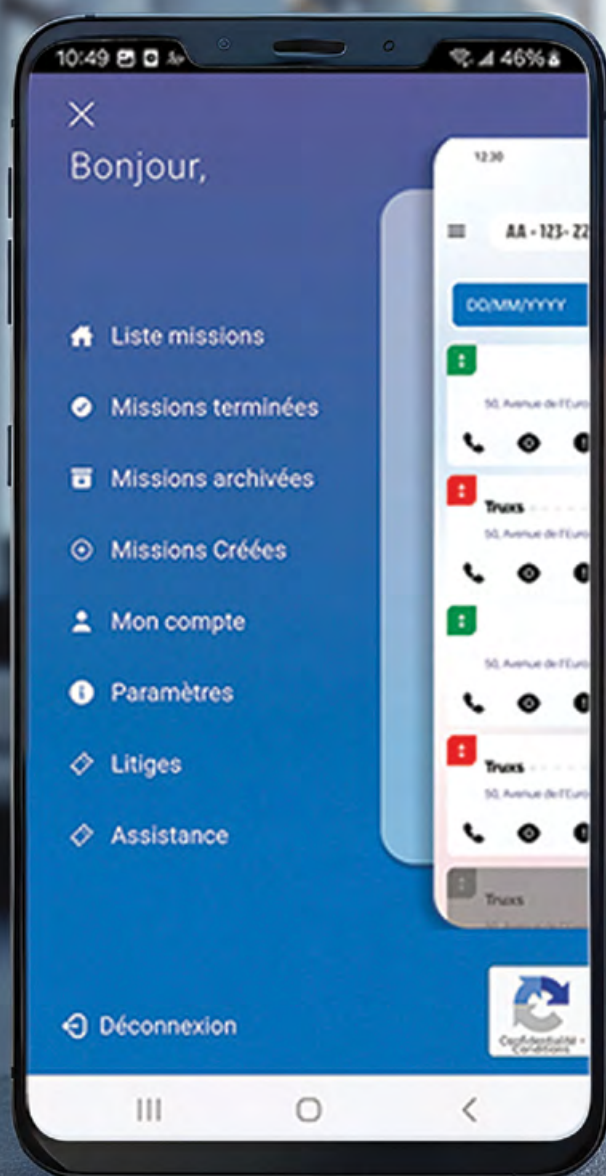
10:49 46%

Bonjour,

12:30

AA - 123 - 2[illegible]

DD/MM/YYYY

50, Avenue de l'Euro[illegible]

Truxs

50, Avenue de l'Euro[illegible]

50, Avenue de l'Euro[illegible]

Truxs

50, Avenue de l'Euro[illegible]

Truxs

Liste missions

Missions terminées

Missions archivées

Missions Créées

Mon compte

Paramètres

Litiges

Assistance

Déconnexion

Confidentialité - Conditions